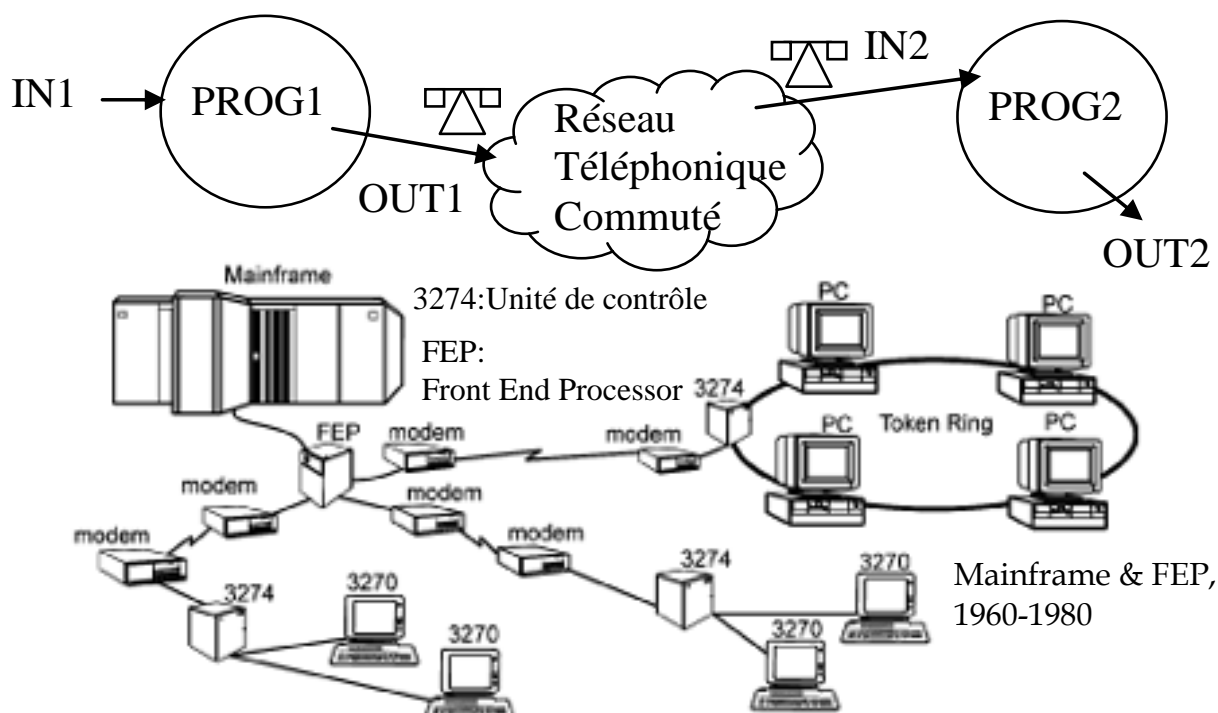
IN1

PROG1

OUT1

Réseau Téléphonique Commuté

IN2

PROG2

OUT2

Mainframe

3274:Unité de contrôle

FEP:
Front End Processor

FEP

modem

modem

modem

modem

modem

modem

3274

PC

PC

PC

PC

Token Ring

3274

3274

3270

3270

3270

3270

Mainframe & FEP, 1960-1980